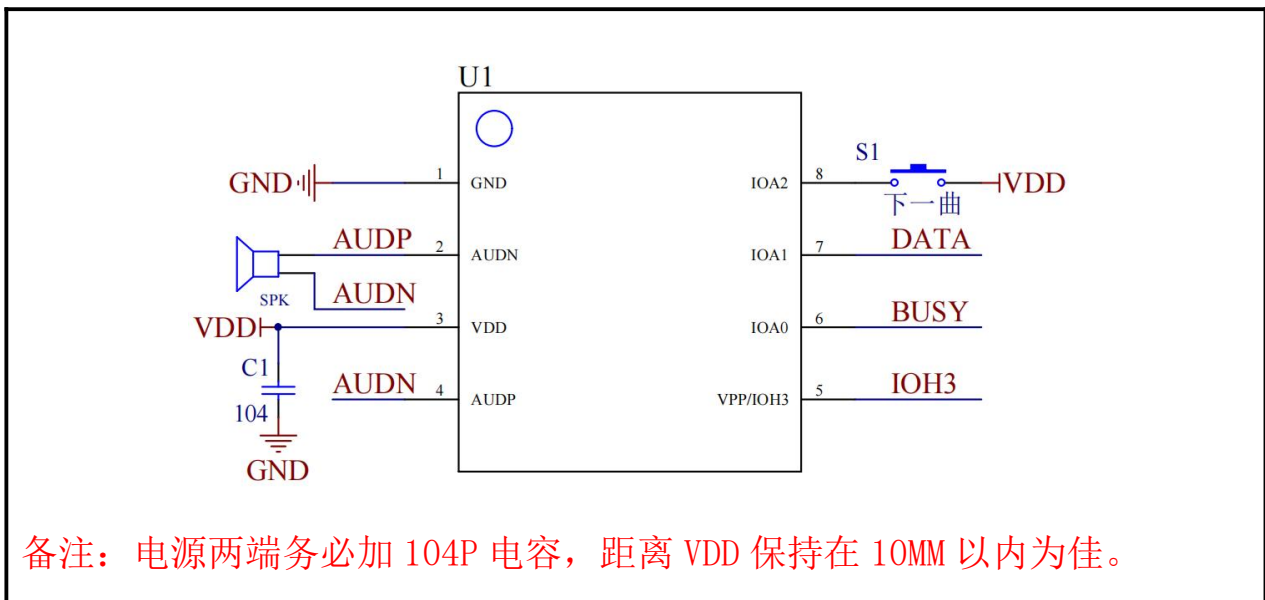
U1

GND 1 GND

AUDP 2 AUDN

SPK

AUDN

VDD 3 VDD

C1

104

AUDN 4 AUDP

GND

S1

IOA2 8 VDD

下一曲

IOA1 7 DATA

IOA0 6 BUSY

VPP/IOH3 5 IOH3

备注：电源两端务必加 104P 电容，距离 VDD 保持在 10MM 以内为佳。